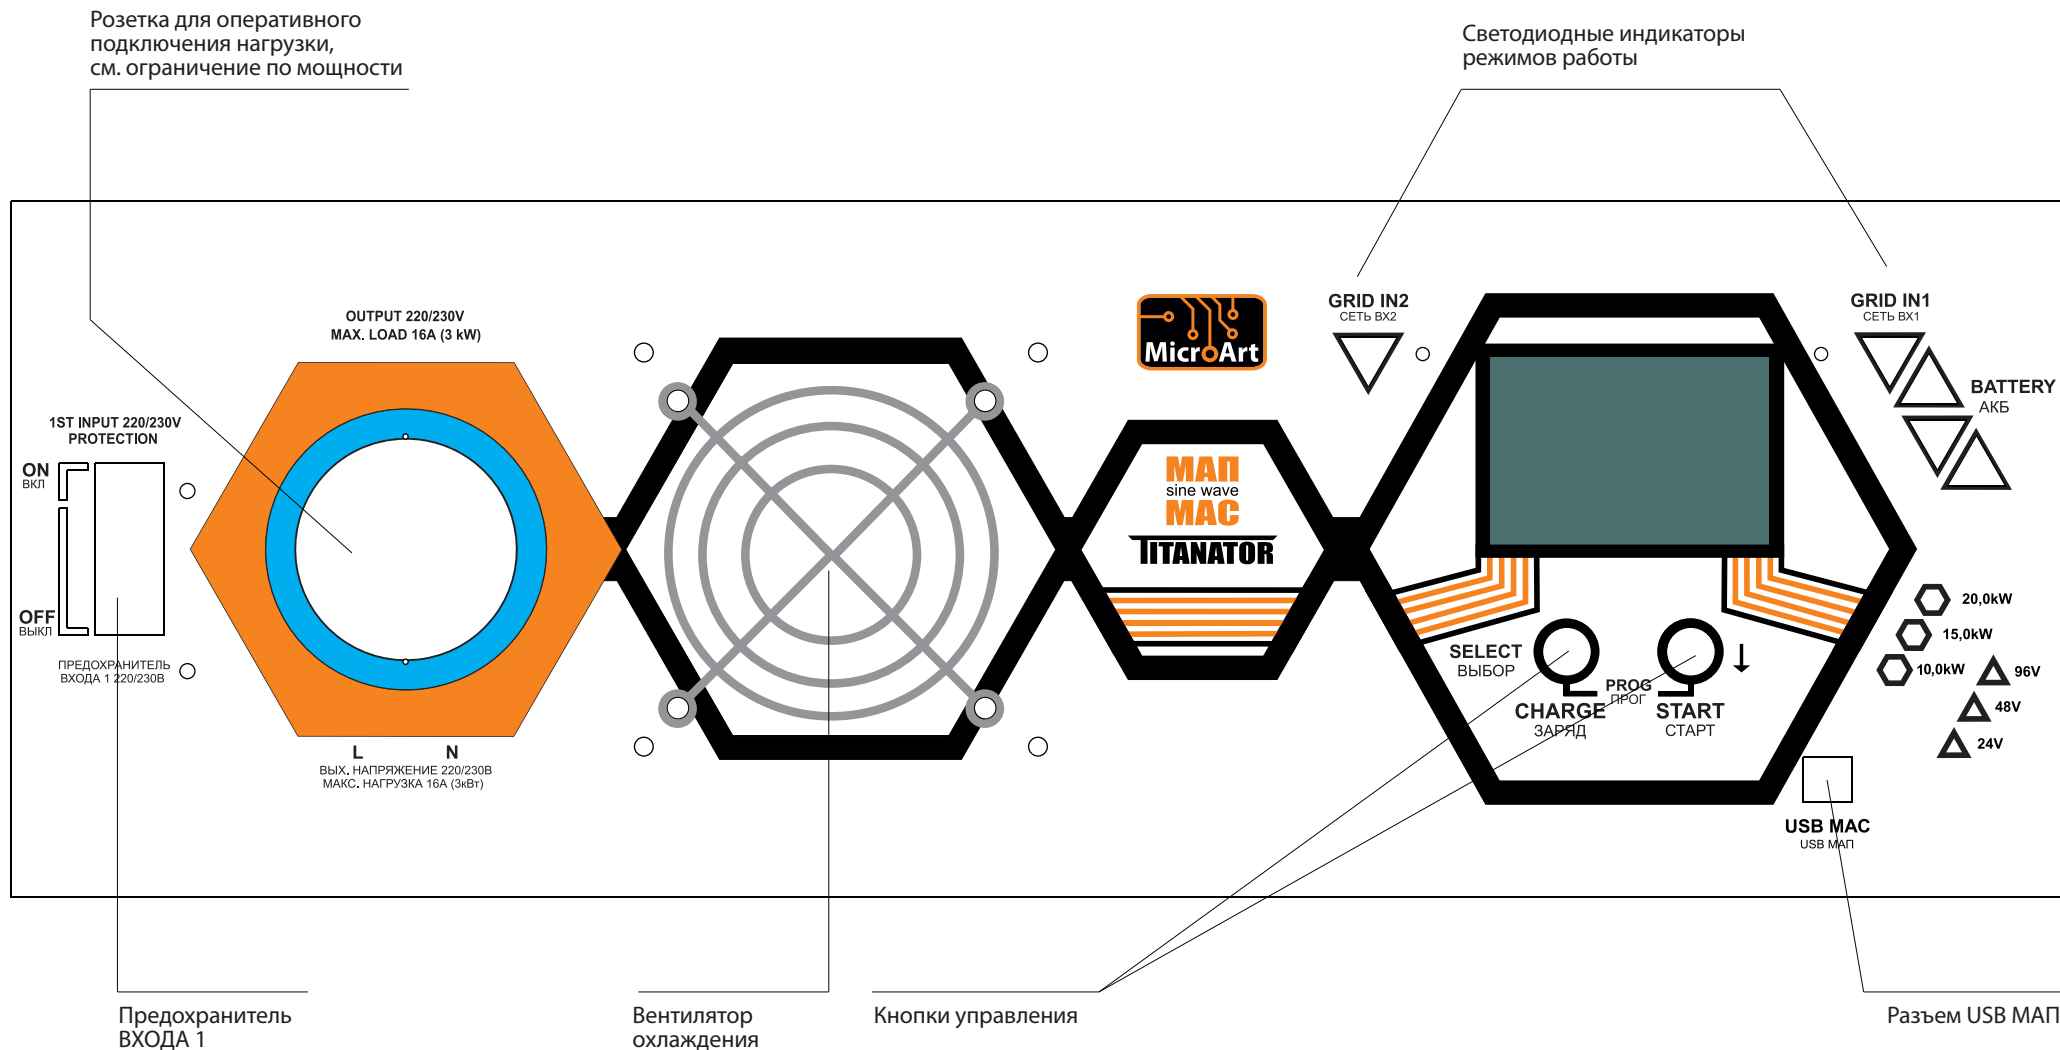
Розетка для оперативного подключения нагрузки, см. ограничение по мощности

Светодиодные индикаторы режимов работы

OUTPUT 220/230V
MAX. LOAD 16A (3 kW)

MicrOArt

GRID IN2
СЕТЬ ВХ2

GRID IN1
СЕТЬ ВХ1

BATTERY
АКБ

1ST INPUT 220/230V
PROTECTION

ON
ВКЛ

OFF
ВЫКЛ

ПРЕДОХРАНИТЕЛЬ
ВХОДА 1 220/230В

МАП
sine wave
MAC
TITANATOR

SELECT
ВЫБОР

PROG
ПРОГ

CHARGE
ЗАРЯД

START
СТАРТ

20,0kW
15,0kW
10,0kW
96V
48V
24V

L N
ВЫХ. НАПРЯЖЕНИЕ 220/230В
МАКС. НАГРУЗКА 16А (3кВт)

USB MAC
USB МАП

Предохранитель
ВХОДА 1

Вентилятор
охлаждения

Кнопки управления

Разъем USB МАП